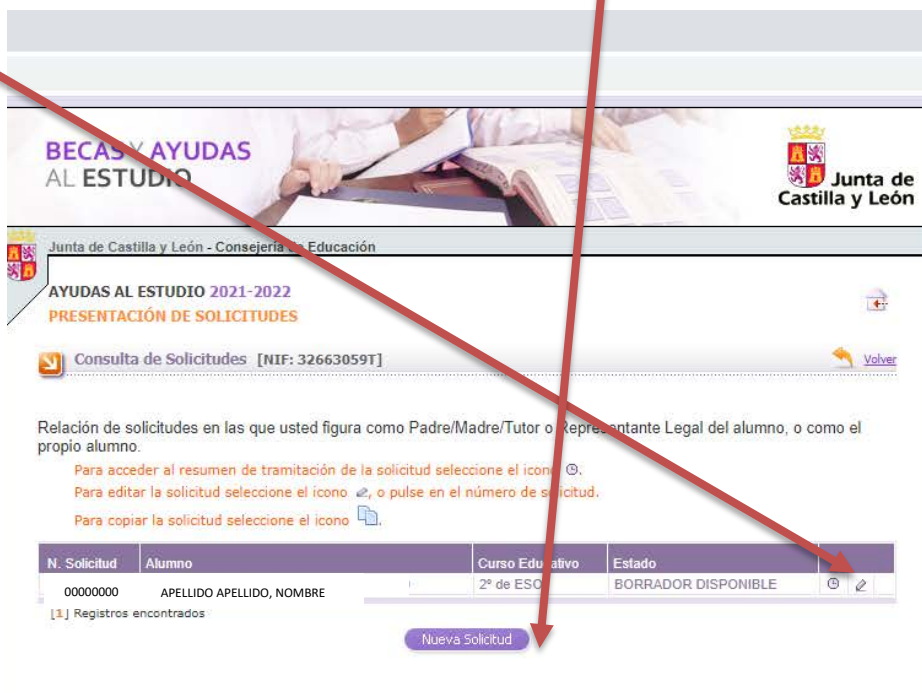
BECAS Y AYUDAS
AL ESTUDIO

Junta de
Castilla y León

Junta de Castilla y León - Consejería de Educación

AYUDAS AL ESTUDIO 2021-2022
PRESENTACIÓN DE SOLICITUDES

Consulta de Solicitudes [NIF: 32663059T]

Volver

Relación de solicitudes en las que usted figura como Padre/Madre/Tutor o Representante Legal del alumno, o como el propio alumno.

Para acceder al resumen de tramitación de la solicitud seleccione el icono.

Para editar la solicitud seleccione el icono, o pulse en el número de solicitud.

Para copiar la solicitud seleccione el icono.

| N. Solicitud | Alumno | Curso Educativo | Estado | |
|---|---|---|---|---|
| 00000000 | APELLIDO APELLIDO, NOMBRE | 2º de ESO | BORRADOR DISPONIBLE | |

[1] Registros encontrados

Nueva Solicitud